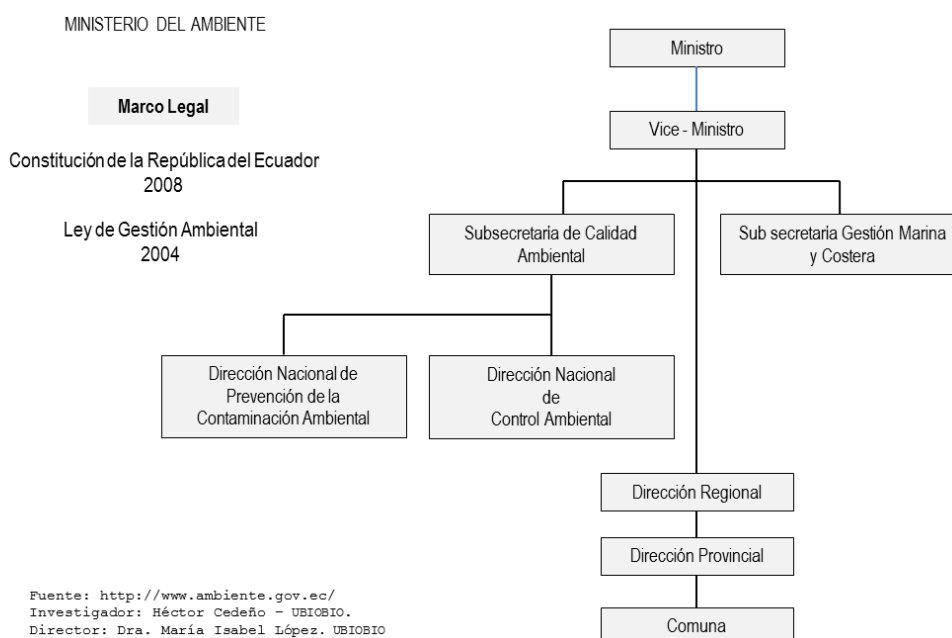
MINISTERIO DEL AMBIENTE

Marco Legal

Constitución de la República del Ecuador 2008

Ley de Gestión Ambiental 2004

Ministro

Vice - Ministro

Subsecretaria de Calidad Ambiental

Sub secretaria Gestión Marina y Costera

Dirección Nacional de Prevención de la Contaminación Ambiental

Dirección Nacional de Control Ambiental

Dirección Regional

Dirección Provincial

Comuna

Fuente: http://www.ambiente.gov.ec/
Investigador: Héctor Cedeño – UBIOBIO.
Director: Dra. María Isabel López. UBIOBIO